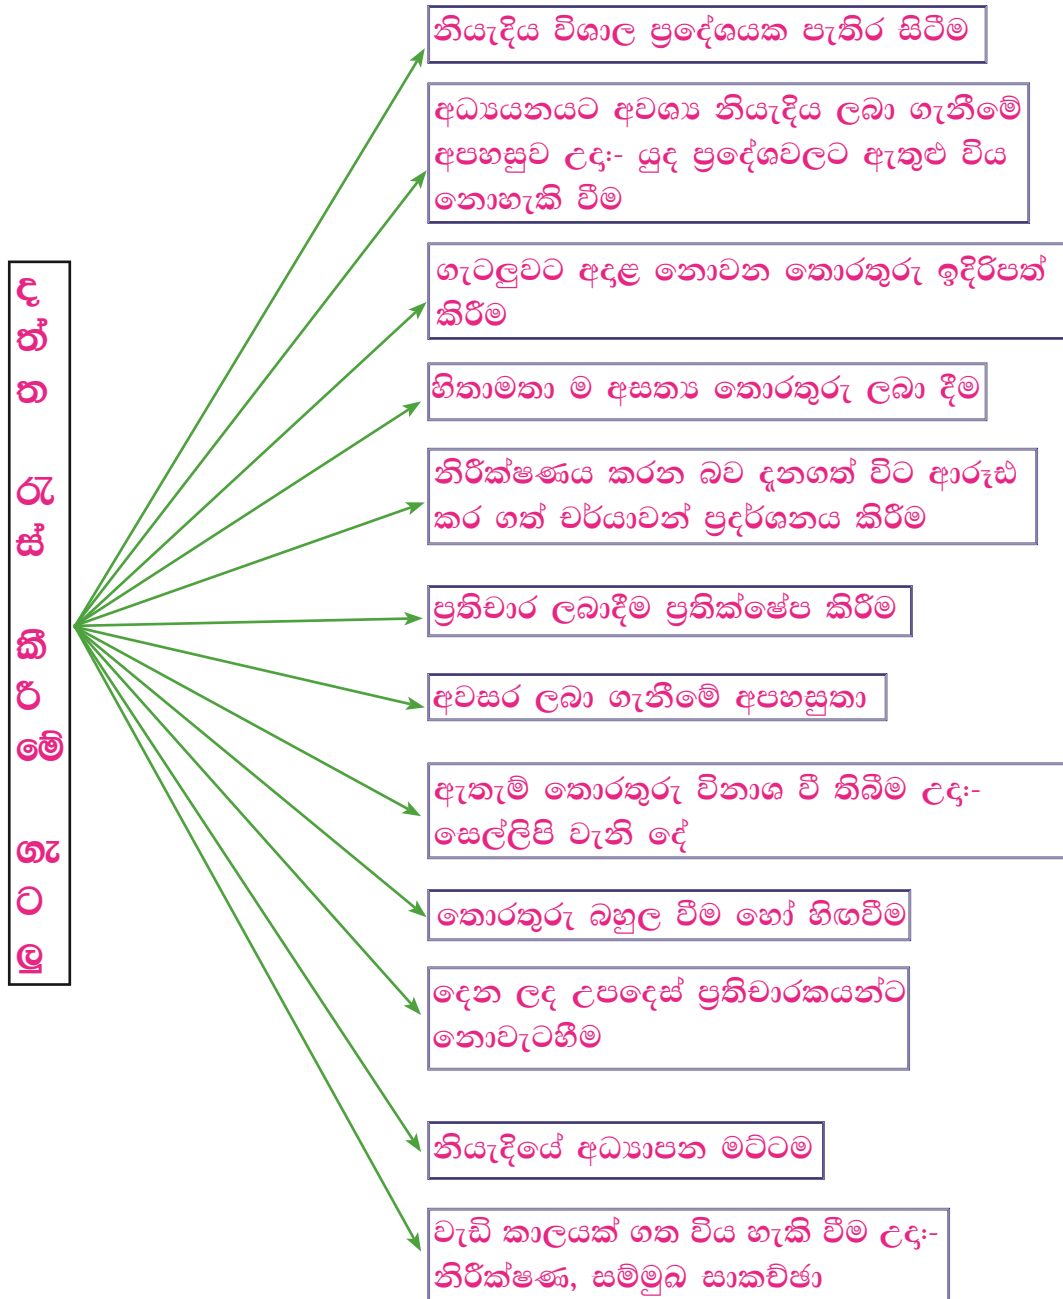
ද
ත්
ත
රැ
ස්
කි
රී
මේ
ගැ
ට
ලු

නියැදිය විශාල ප්‍රදේශයක පැතිර සිටීම

අධ්‍යයනයට අවශ්‍ය නියැදිය ලබා ගැනීමේ අපහසුව උදා:- යුද ප්‍රදේශවලට ඇතුළු විය නොහැකි වීම

ගැටලුවට අදළ නොවන තොරතුරු ඉදිරිපත් කිරීම

හිතාමතා ම අසත්‍ය තොරතුරු ලබා දීම

නිරීක්ෂණය කරන බව දනගත් විට ආරූඪ කර ගත් චර්යාවන් ප්‍රදර්ශනය කිරීම

ප්‍රතිචාර ලබාදීම ප්‍රතික්ෂේප කිරීම

අවසර ලබා ගැනීමේ අපහසුතා

ඇතැම් තොරතුරු විනාශ වී තිබීම උදා:- සෙල්ලිපි වැනි දේ

තොරතුරු බහුල වීම හෝ හිඟවීම

දෙන ලද උපදෙස් ප්‍රතිචාරකයන්ට නොවැටහීම

නියැදියේ අධ්‍යාපන මට්ටම

වැඩි කාලයක් ගත විය හැකි වීම උදා:- නිරීක්ෂණ, සම්මුඛ සාකච්ඡා